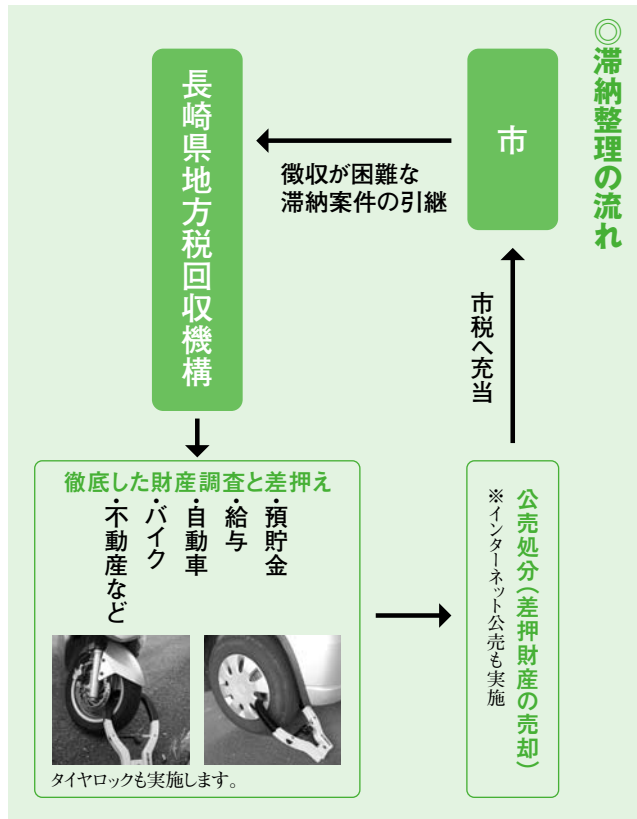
◎滞納整理の流れ

市

徴収が困難な
滞納案件の引継

長崎県地方税回収機構

市税へ充当

徹底した財産調査と差押え

・預貯金
・給与
・自動車
・バイク
・不動産など

タイヤロックも実施します。

公売処分（差押財産の売却）

※インターネット公売も実施